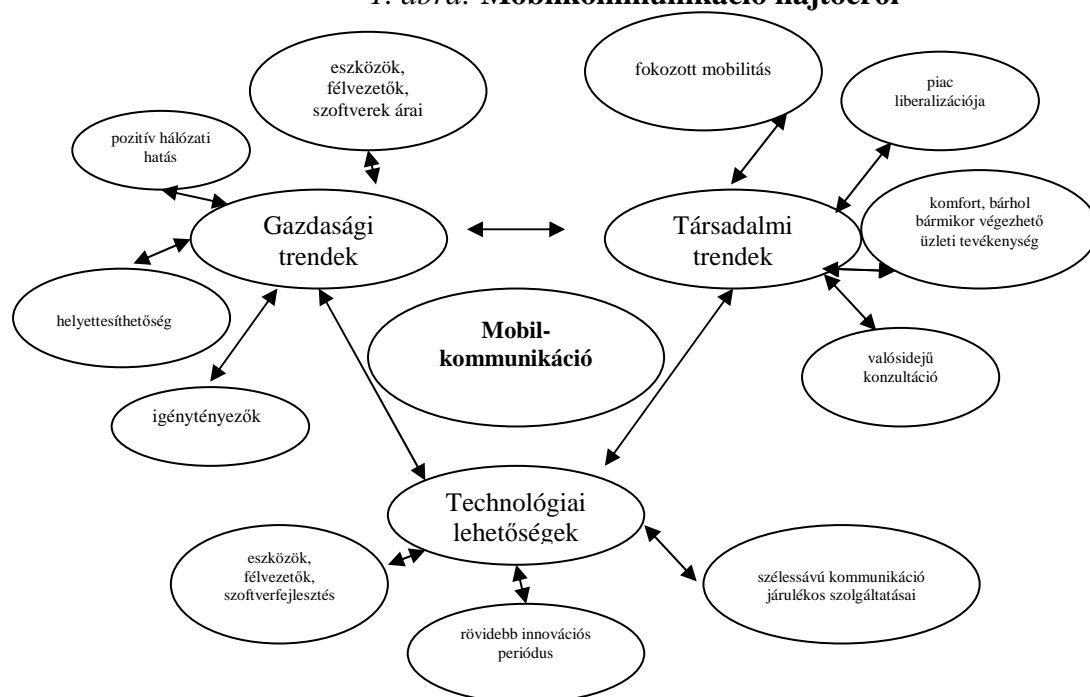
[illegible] ábra. Mobilkommunikáció hajtóerői

eszközök, félvezetők, szoftverek árai

fokozott mobilitás

piac liberalizációja

pozitív hálózati hatás

Gazdasági trendek

Társadalmi trendek

komfort, bárhol bármikor végezhető üzleti tevékenység

helyettesíthetőség

Mobil-kommunikáció

valósidejű konzultáció

igénytényezők

Technológiai lehetőségek

eszközök, félvezetők, szoftverfejlesztés

szélessávú kommunikáció járulékos szolgáltatásai

rövidebb innovációs periódus